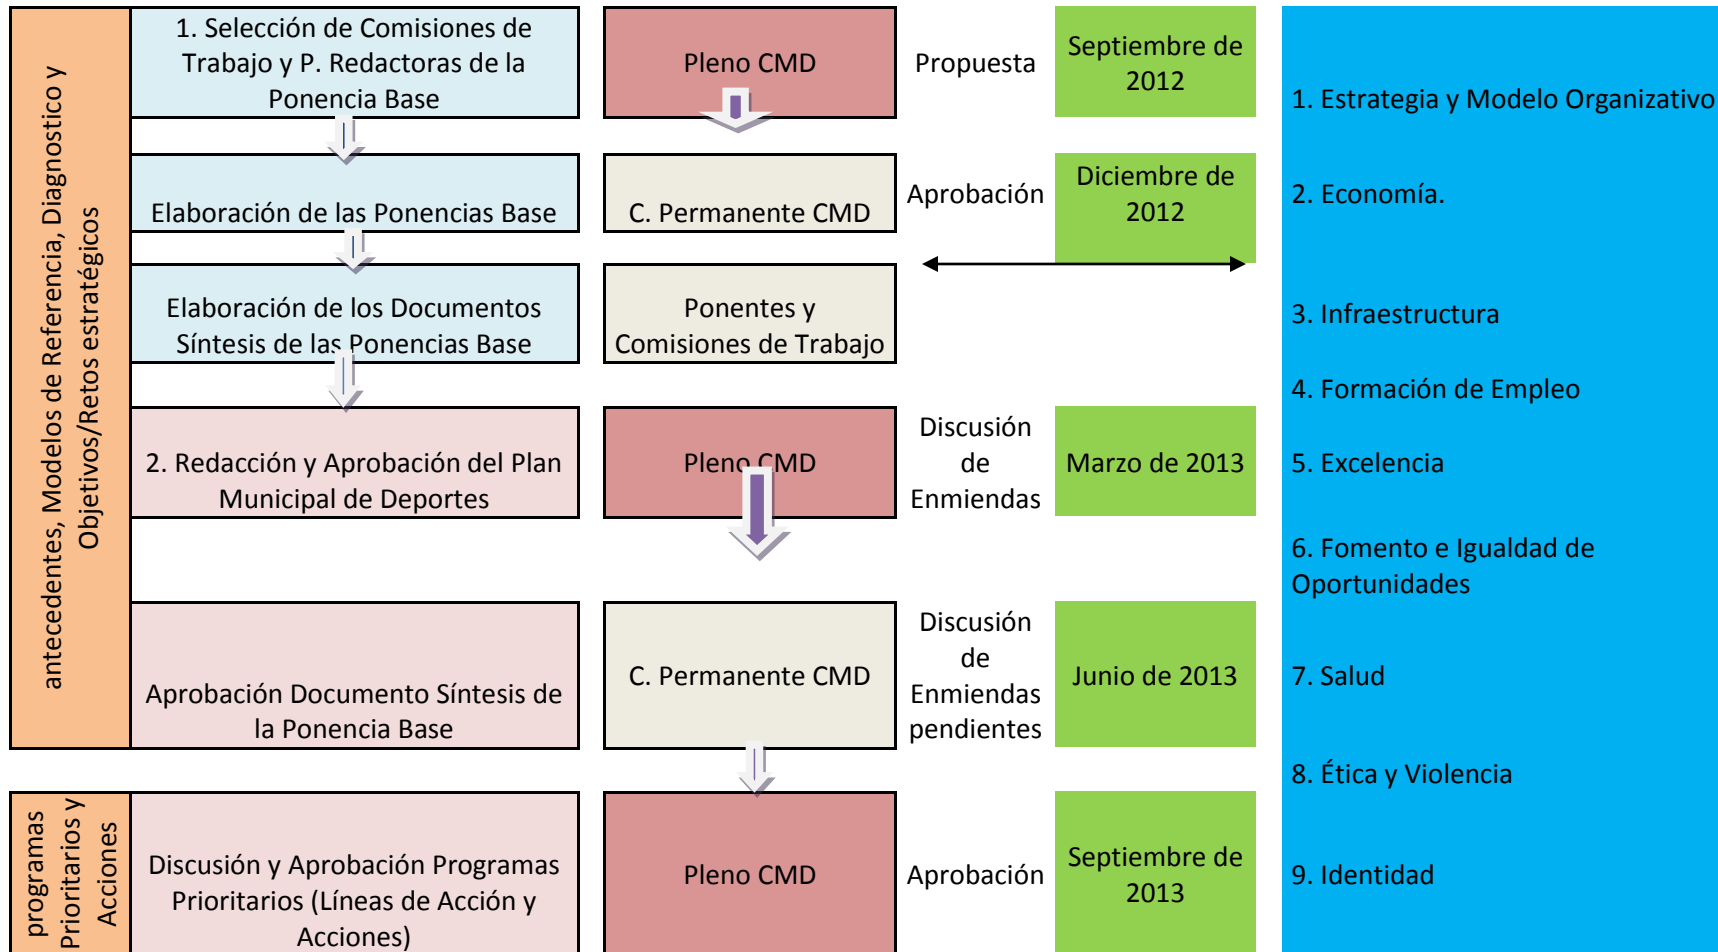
antecedentes, Modelos de Referencia, Diagnostico y Objetivos/Retos estratégicos

1. Selección de Comisiones de Trabajo y P. Redactoras de la Ponencia Base

Pleno CMD

Propuesta

Septiembre de 2012

Elaboración de las Ponencias Base

C. Permanente CMD

Aprobación

Diciembre de 2012

Elaboración de los Documentos Síntesis de las Ponencias Base

Ponentes y Comisiones de Trabajo

2. Redacción y Aprobación del Plan Municipal de Deportes

Pleno CMD

Discusión de Enmiendas

Marzo de 2013

Aprobación Documento Síntesis de la Ponencia Base

C. Permanente CMD

Discusión de Enmiendas pendientes

Junio de 2013

programas Prioritarios y Acciones

Discusión y Aprobación Programas Prioritarios (Líneas de Acción y Acciones)

Pleno CMD

Aprobación

Septiembre de 2013

1. Estrategia y Modelo Organizativo

2. Economía.

3. Infraestructura

4. Formación de Empleo

5. Excelencia

6. Fomento e Igualdad de Oportunidades

7. Salud

8. Ética y Violencia

9. Identidad